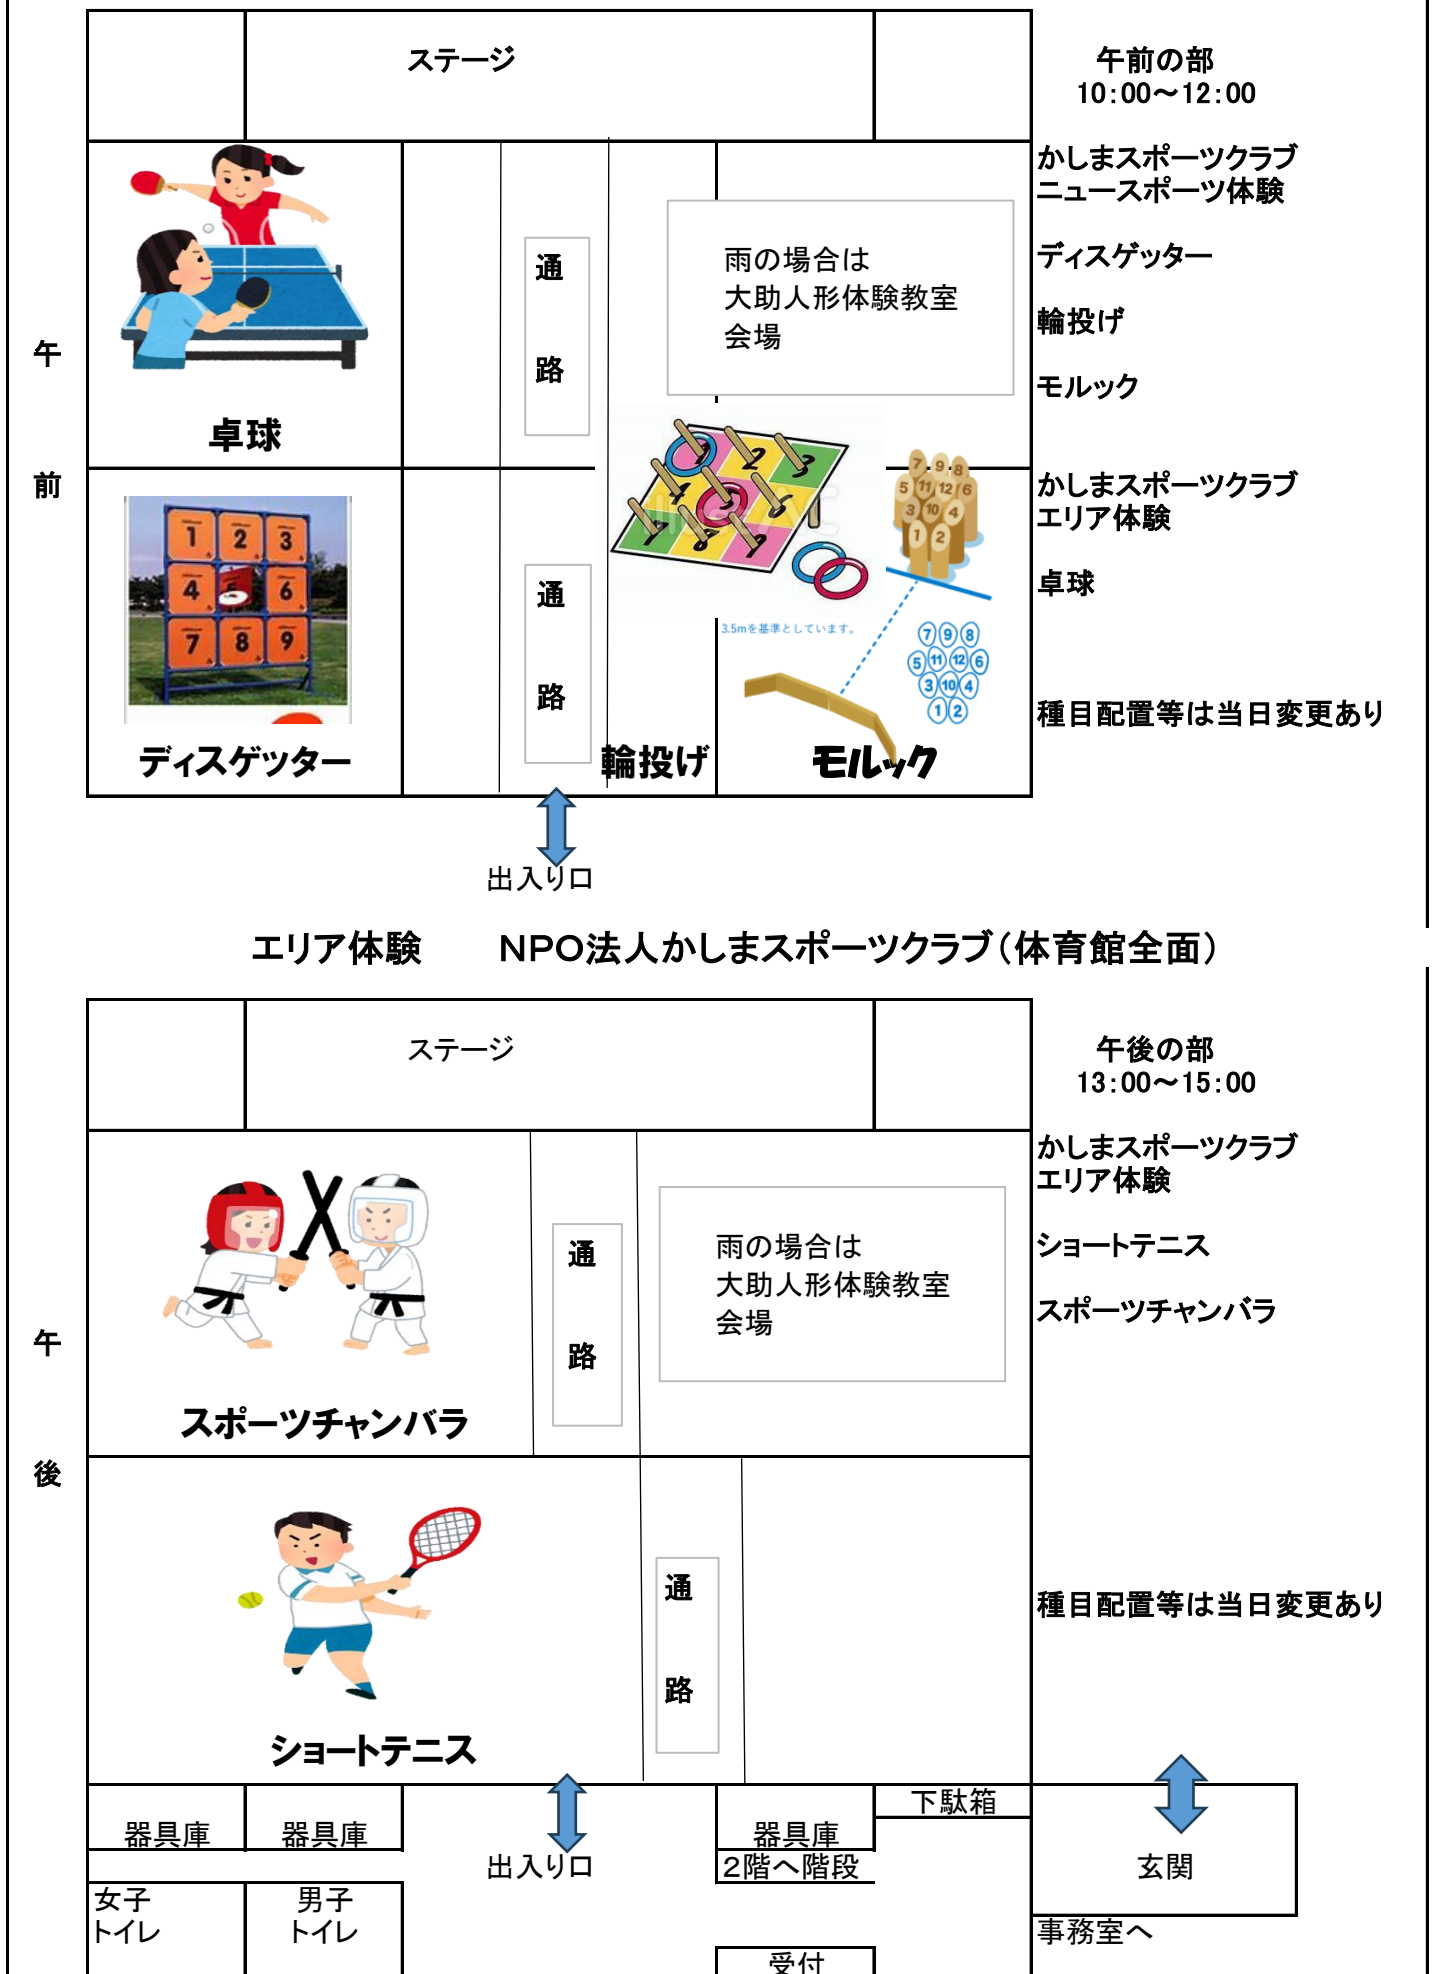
ステージ

午前の部
10:00～12:00

かしまスポーツクラブ
ニュースポーツ体験

ディスゲッター

輪投げ

モルック

かしまスポーツクラブ
エリア体験

卓球

種目配置等は当日変更あり

午

前

卓球

通

路

雨の場合は
大助人形体験教室
会場

通

路

3.5mを基準としています。

ディスゲッター

輪投げ

モルック

出入り口

エリア体験　NPO法人かしまスポーツクラブ（体育館全面）

ステージ

午後の部
13:00～15:00

かしまスポーツクラブ
エリア体験

ショートテニス

スポーツチャンバラ

種目配置等は当日変更あり

午

後

通

路

雨の場合は
大助人形体験教室
会場

スポーツチャンバラ

通

路

ショートテニス

器具庫　器具庫

出入り口

器具庫
2階へ階段

下駄箱

玄関

女子
トイレ

男子
トイレ

事務室へ

受付